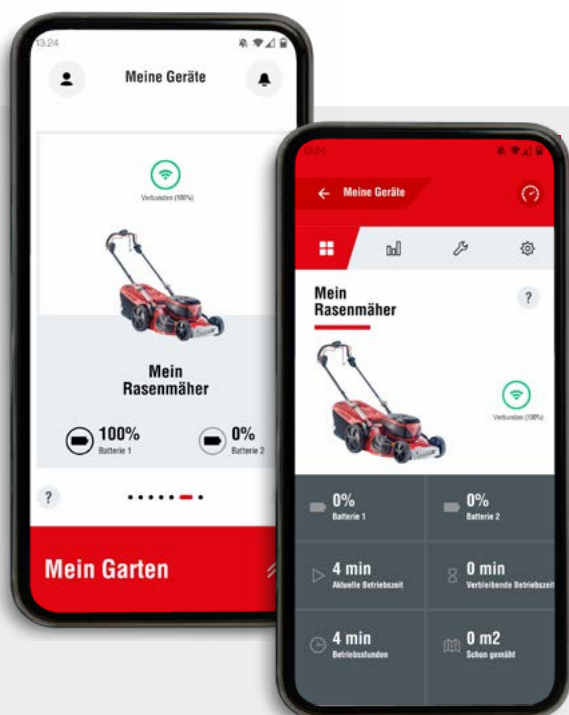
13:24

Meine Geräte

Verbunden (100%)

Mein Rasenmäher

100%
Batterie 1

0%
Batterie 2

?

Mein Garten

Meine Geräte

Mein Rasenmäher

?

Verbunden (100%)

0%
Batterie 1

0%
Batterie 2

4 min
Aktuelle Betriebszeit

0 min
Verbleibende Betriebszeit

4 min
Betriebsstunden

0 m2
Schon gemäht